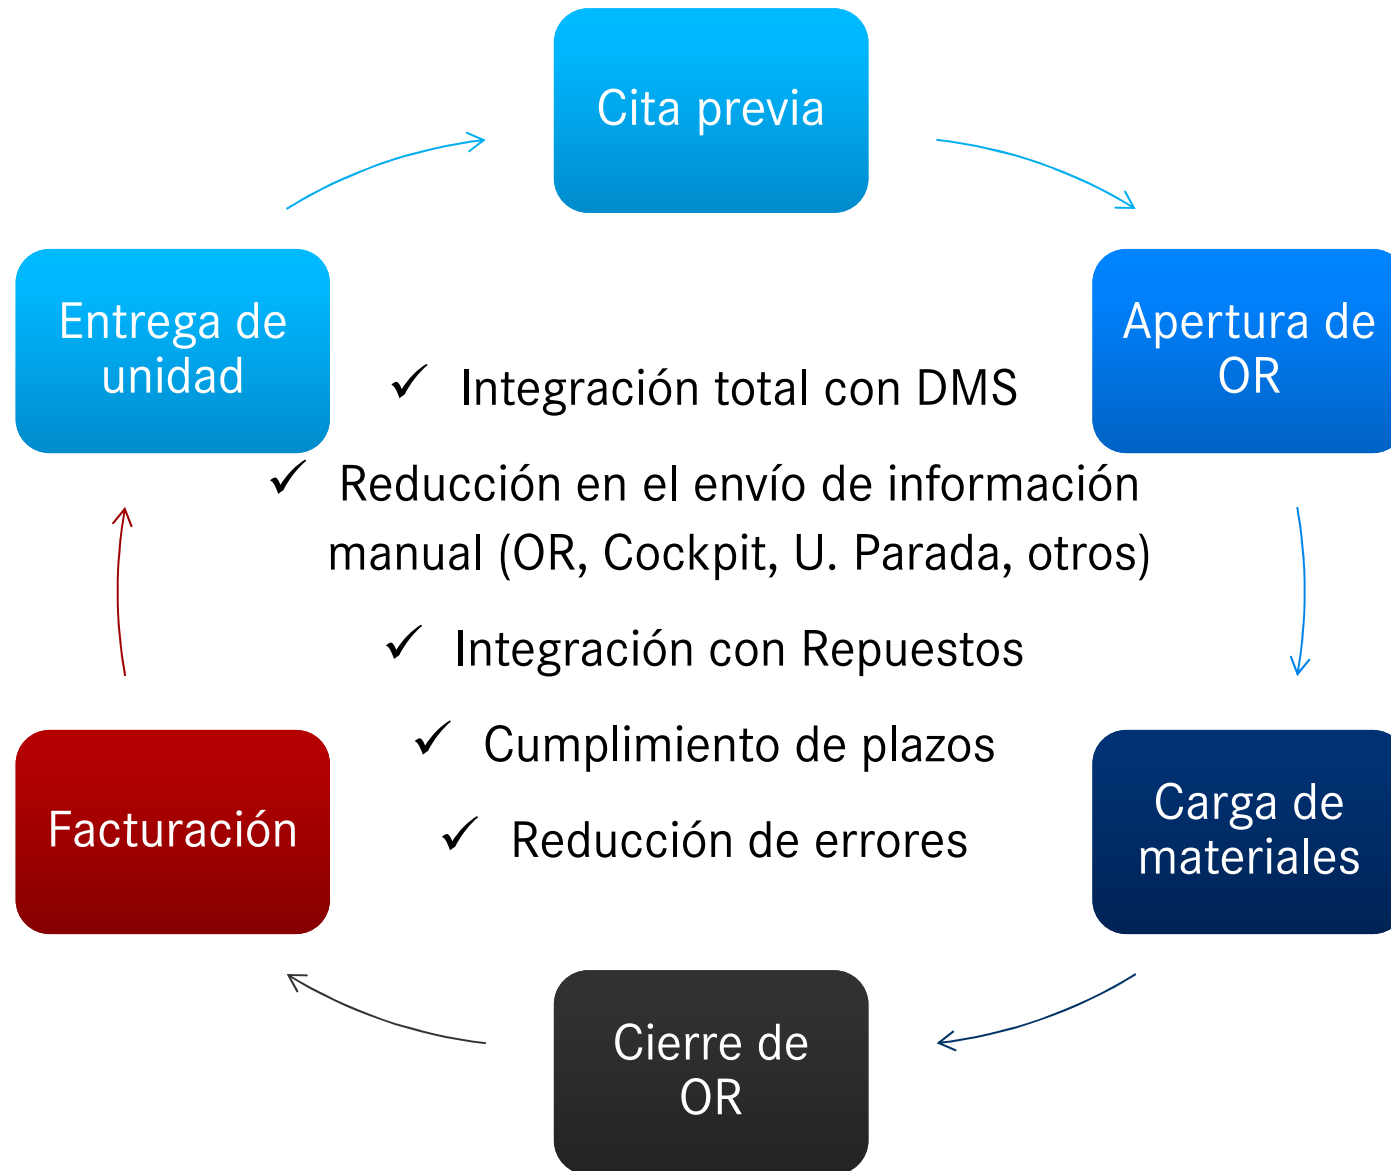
Cita previa

Apertura de OR

Carga de materiales

Cierre de OR

Facturación

Entrega de unidad

✓ Integración total con DMS

✓ Reducción en el envío de información manual (OR, Cockpit, U. Parada, otros)

✓ Integración con Repuestos

✓ Cumplimiento de plazos

✓ Reducción de errores